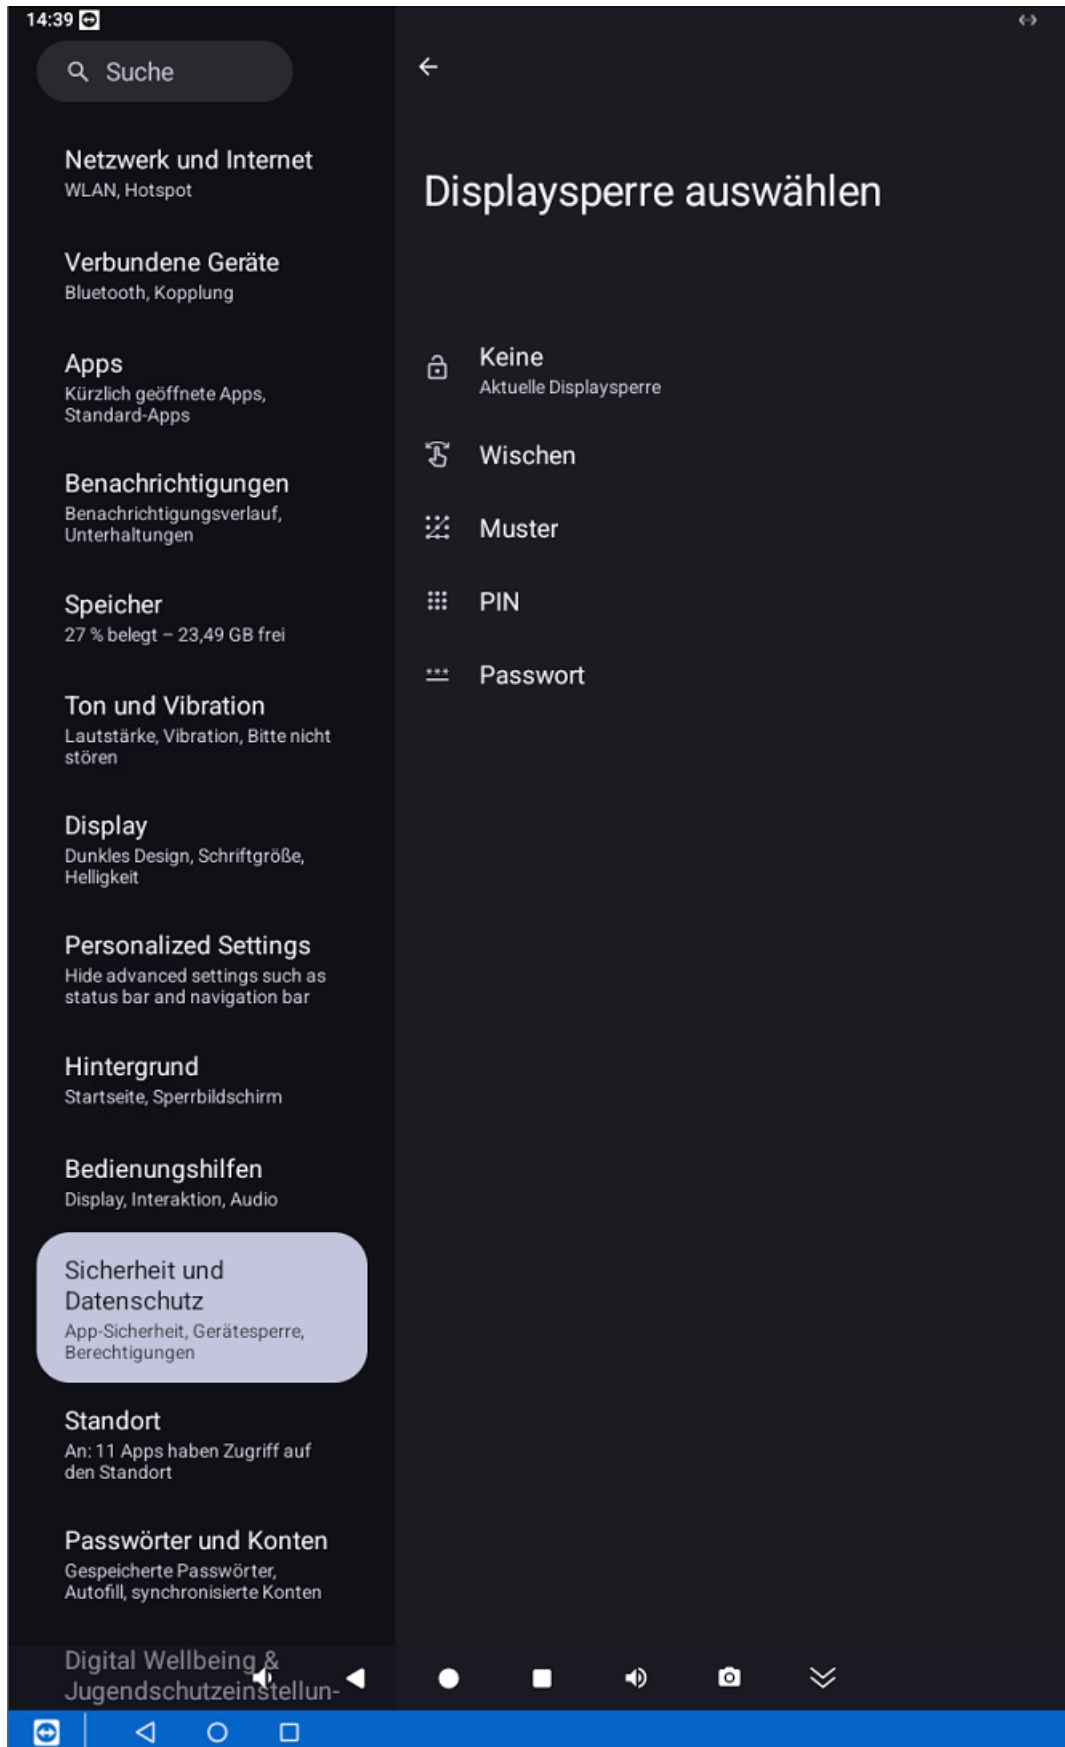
14:39

Suche

Netzwerk und Internet
WLAN, Hotspot

Verbundene Geräte
Bluetooth, Kopplung

Apps
Kürzlich geöffnete Apps, Standard-Apps

Benachrichtigungen
Benachrichtigungsverlauf, Unterhaltungen

Speicher
27 % belegt – 23,49 GB frei

Ton und Vibration
Lautstärke, Vibration, Bitte nicht stören

Display
Dunkles Design, Schriftgröße, Helligkeit

Personalized Settings
Hide advanced settings such as status bar and navigation bar

Hintergrund
Startseite, Sperrbildschirm

Bedienungshilfen
Display, Interaktion, Audio

Sicherheit und Datenschutz
App-Sicherheit, Gerätesperre, Berechtigungen

Standort
An: 11 Apps haben Zugriff auf den Standort

Passwörter und Konten
Gespeicherte Passwörter, Autofill, synchronisierte Konten

Digital Wellbeing & Jugendschutzeinstellun-

Displaysperre auswählen

Keine
Aktuelle Displaysperre

Wischen

Muster

PIN

Passwort